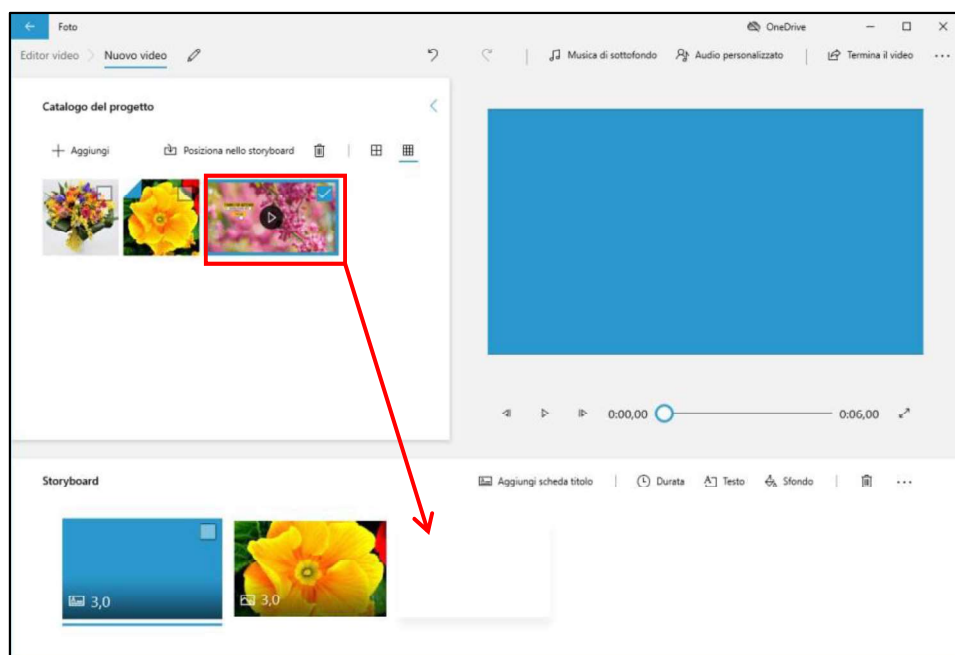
Foto

OneDrive

Editor video > Nuovo video

Musica di sottofondo

Audio personalizzato

Termina il video

...

Catalogo del progetto

+ Aggiungi

Posiziona nello storyboard

0:00,00

0:06,00

Storyboard

Aggiungi scheda titolo

Durata

Testo

Sfondo

...

3,0

3,0